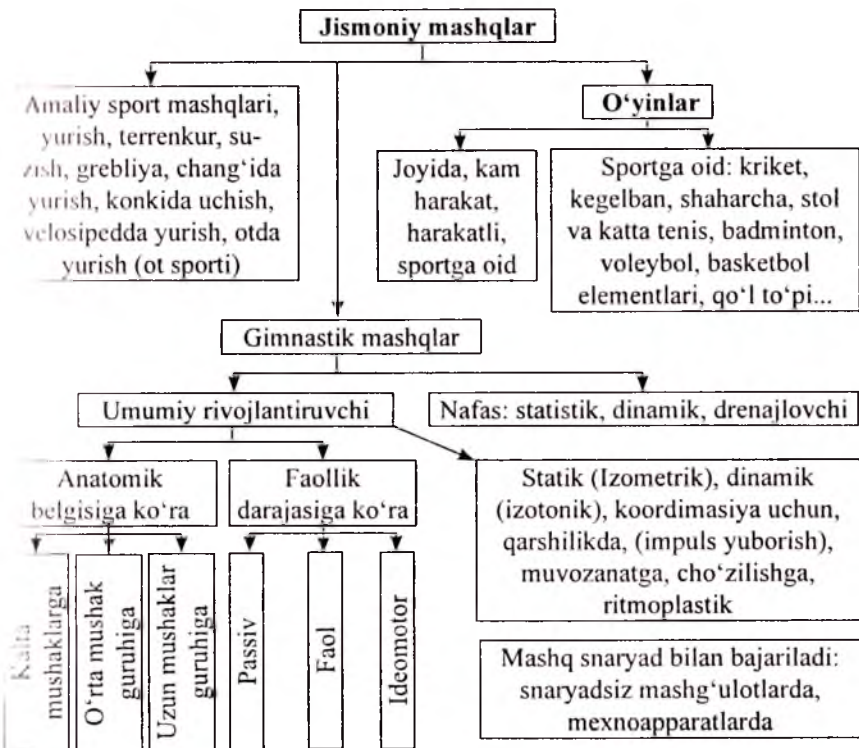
Jismoniy mashqlar

Amaliy sport mashqlari, yurish, terrenkur, suzish, grebliya, chang'ida yurish, konkida uchish, velosipedda yurish, otda yurish (ot sporti)

O'yinlar

Joyida, kam harakat, harakatli, sportga oid

Sportga oid: kriket, kegelban, shaharcha, stol va katta tenis, badminton, voleybol, basketbol elementlari, qo'l to'pi...

Gimnastik mashqlar

Umumiy rivojlantiruvchi

Nafas: statistik, dinamik, drenajlovchi

Anatomik belgisiga ko'ra

Faollik darajasiga ko'ra

Statik (Izometrik), dinamik (izotonik), koordimasiya uchun, qarshilikda, (impuls yuborish), muvozanatga, cho'zilishga, ritmoplastik

Katta mushaklarga

O'rta mushak guruhiga

Uzun mushaklar guruhiga

Passiv

Faol

Ideomotor

Mashq snaryad bilan bajariladi: snaryadsiz mashg'ulotlarda, mexnoapparatlarda